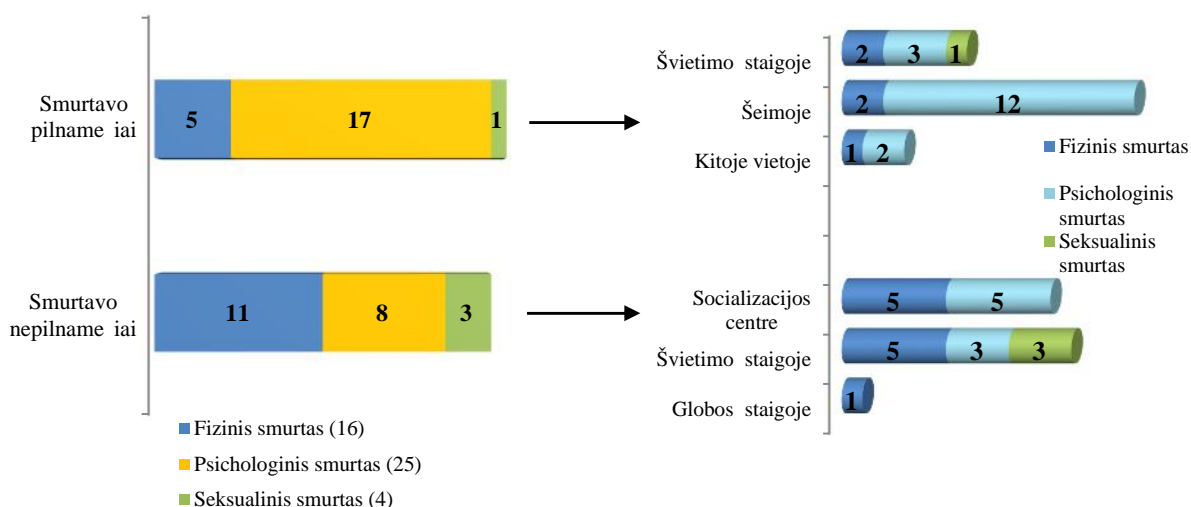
Smurtavo pilname iai

5
17
1

Smurtavo nepilname iai

11
8
3

Fizinis smurtas (16)
Psichologinis smurtas (25)
Seksualinis smurtas (4)

Švietimo staigoje
2
3
1

Šeimoje
2
12

Kitoje vietoje
1
2

Fizinis smurtas
Psichologinis smurtas
Seksualinis smurtas

Socializacijos centre
5
5

Švietimo staigoje
5
3
3

Globos staigoje
1